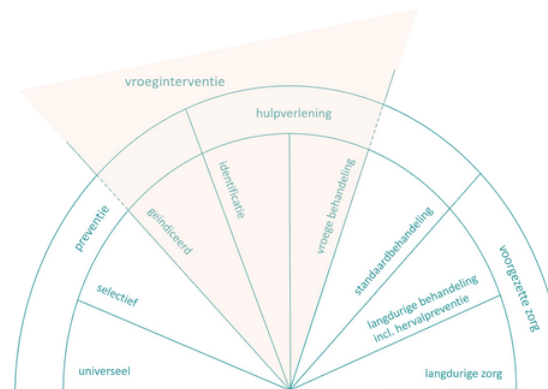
vroeginterventie

hulpverlening

preventie

geïndiceerd

identificatie

vroege behandeling

standaardbehandeling

voorgezette zorg

selectief

langdurige behandeling incl. hervalpreventie

universeel

langdurige zorg